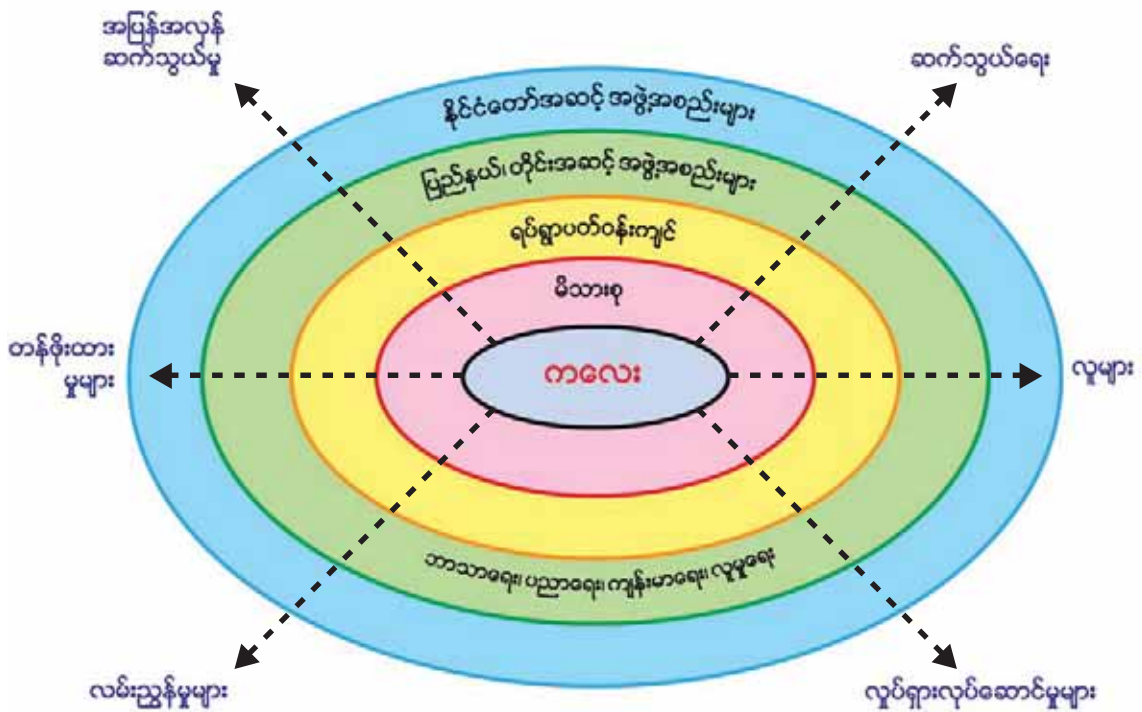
အပြန်အလှန် ဆက်သွယ်မှု

ဆက်သွယ်ရေး

နိုင်ငံတော်အဆင့် အဖွဲ့အစည်းများ

ပြည်နယ်၊ တိုင်းအဆင့် အဖွဲ့အစည်းများ

ရပ်ရွာပတ်ဝန်းကျင်

မိသားစု

တန်ဖိုးထား မှုများ

ကလေး

လူမှုများ

ဘာသာရေး၊ ပညာရေး၊ ကျန်းမာရေး၊ လူမှုရေး

လမ်းညွှန်မှုများ

လုပ်ရှားလုပ်ဆောင်မှုများ